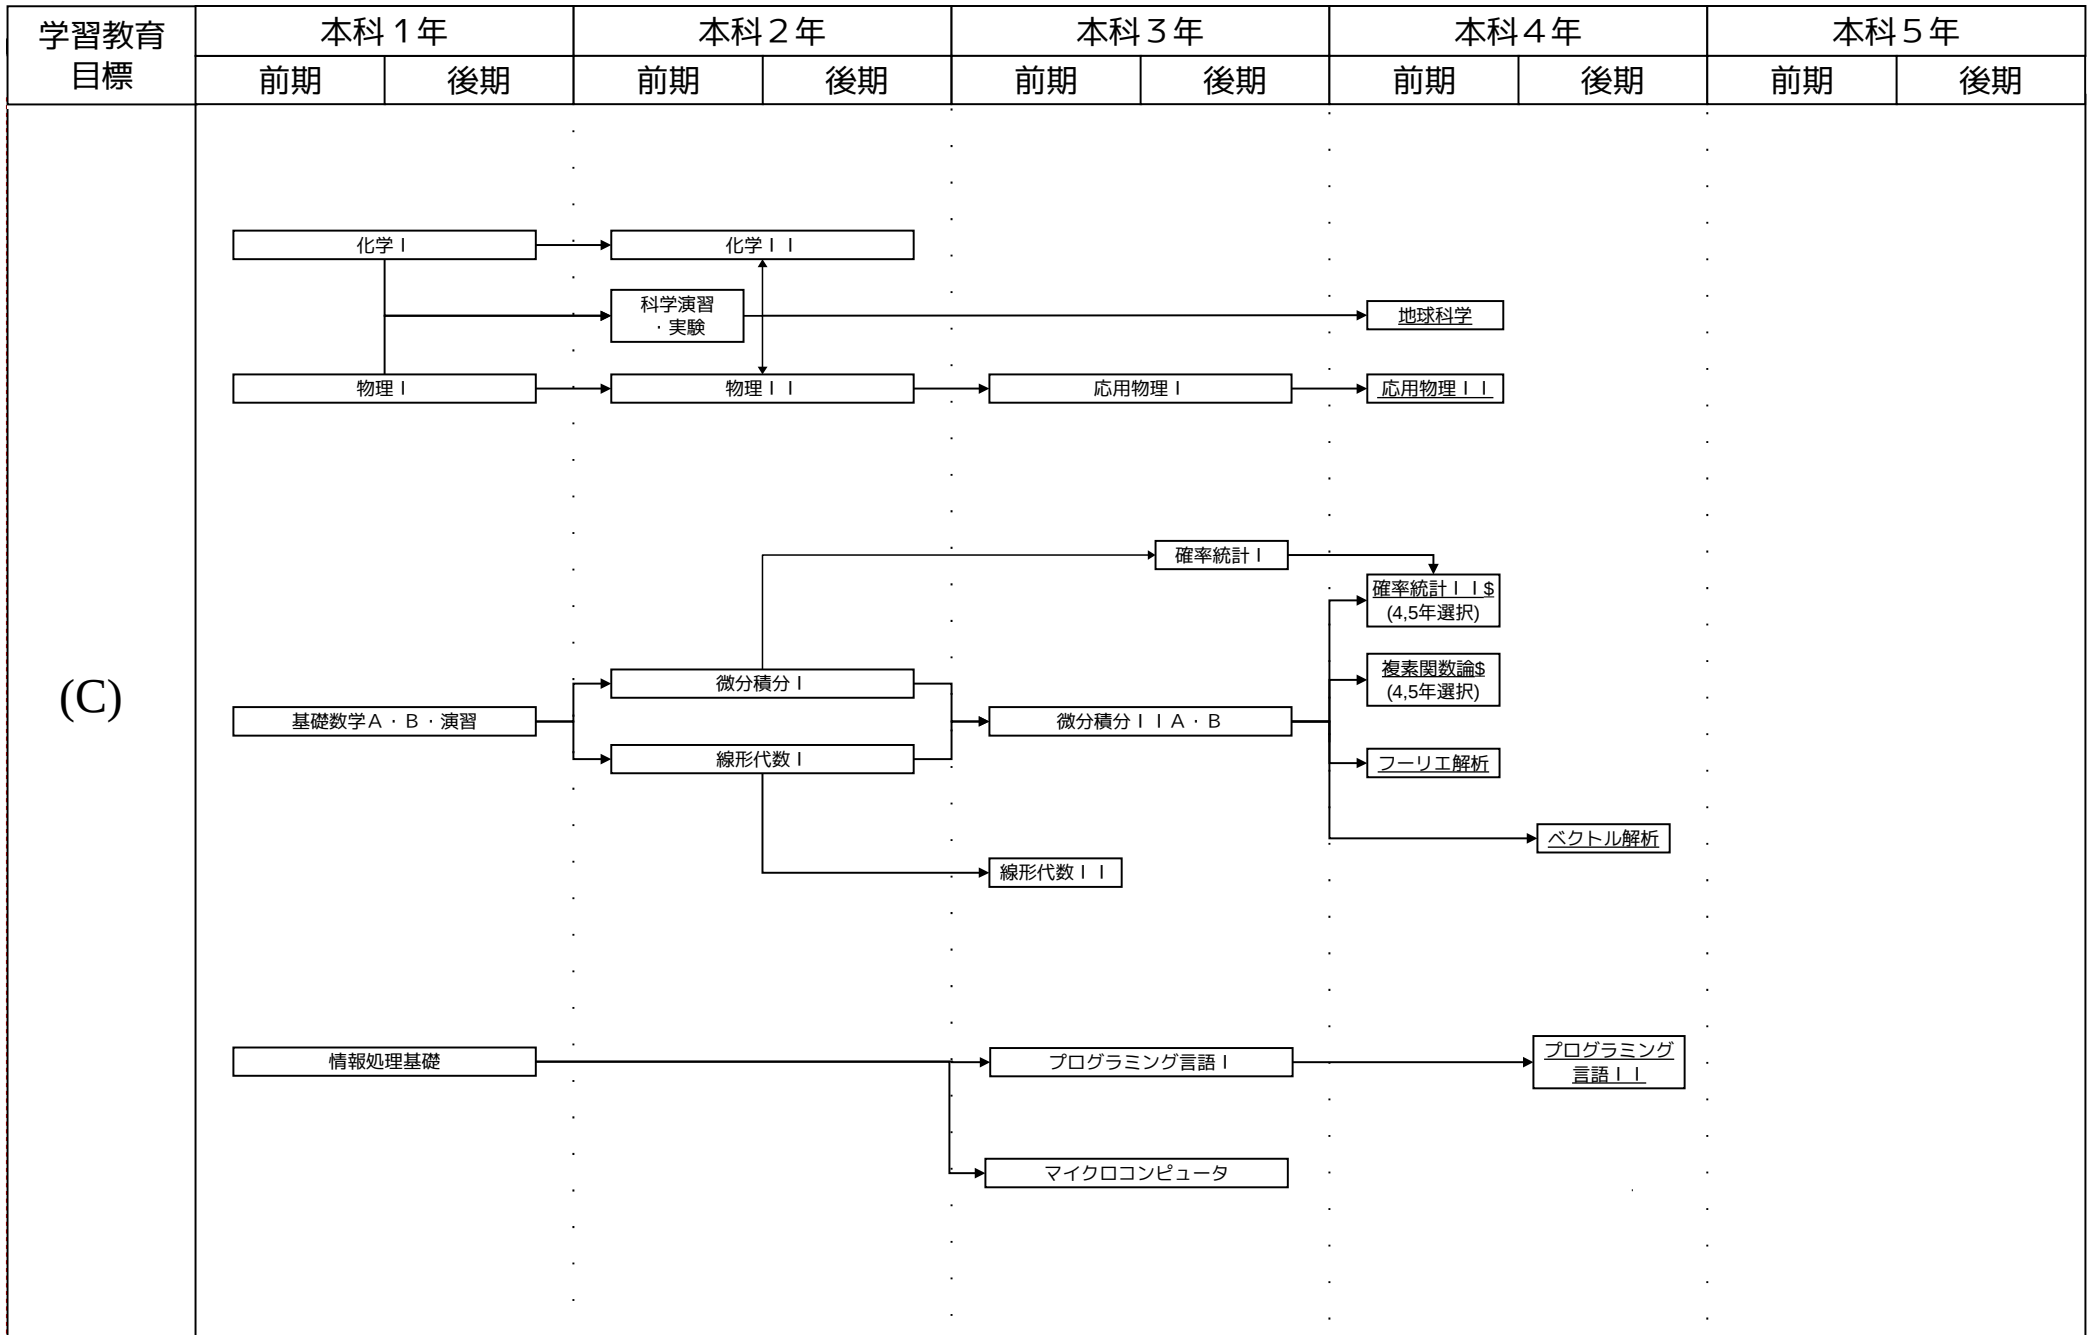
| 学習教育目標 | 本科１年 | | 本科２年 | | 本科３年 | | 本科４年 | | 本科５年 | |
|---|---|---|---|---|---|---|---|---|---|---|
| | 前期 | 後期 | 前期 | 後期 | 前期 | 後期 | 前期 | 後期 | 前期 | 後期 |

(C)

化学Ｉ

化学ＩＩ

科学演習・実験

地球科学

物理Ｉ

物理ＩＩ

応用物理Ｉ

応用物理ＩＩ

確率統計Ｉ

確率統計ＩＩ$ (4,5年選択)

複素関数論$ (4,5年選択)

微分積分Ｉ

基礎数学Ａ・Ｂ・演習

微分積分ＩＩＡ・Ｂ

線形代数Ｉ

フーリエ解析

ベクトル解析

線形代数ＩＩ

情報処理基礎

プログラミング言語Ｉ

プログラミング言語ＩＩ

マイクロコンピュータ